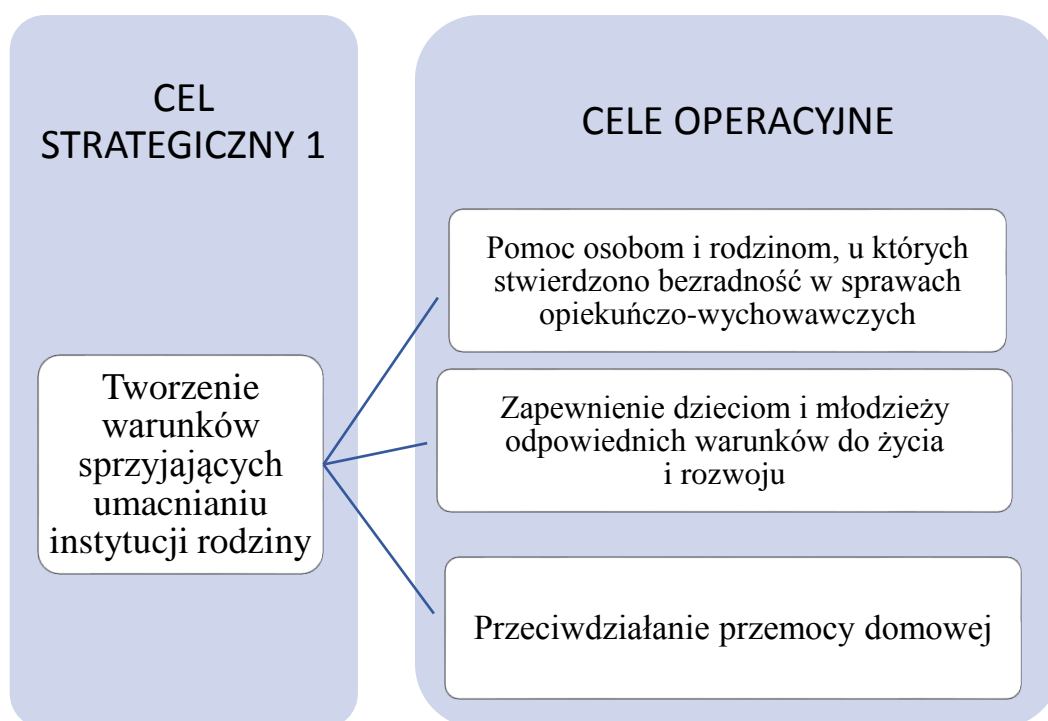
CEL STRATEGICZNY 1

Tworzenie warunków sprzyjających umacnianiu instytucji rodziny

CELE OPERACYJNE

Pomoc osobom i rodzinom, u których stwierdzono bezradność w sprawach opiekuńczo-wychowawczych

Zapewnienie dzieciom i młodzieży odpowiednich warunków do życia i rozwoju

Przeciwdziałanie przemocy domowej